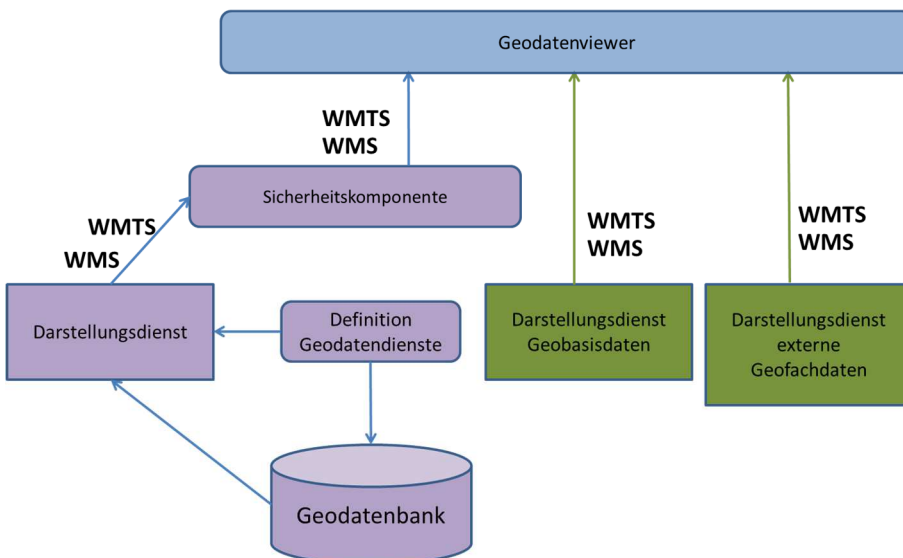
Geodatenviewer

WMTS
WMS

Sicherheitskomponente

WMTS
WMS

WMTS
WMS

WMTS
WMS

Darstellungsdienst

Definition
Geodatendienste

Darstellungsdienst
Geobasisdaten

Darstellungsdienst
externe
Geofachdaten

Geodatenbank